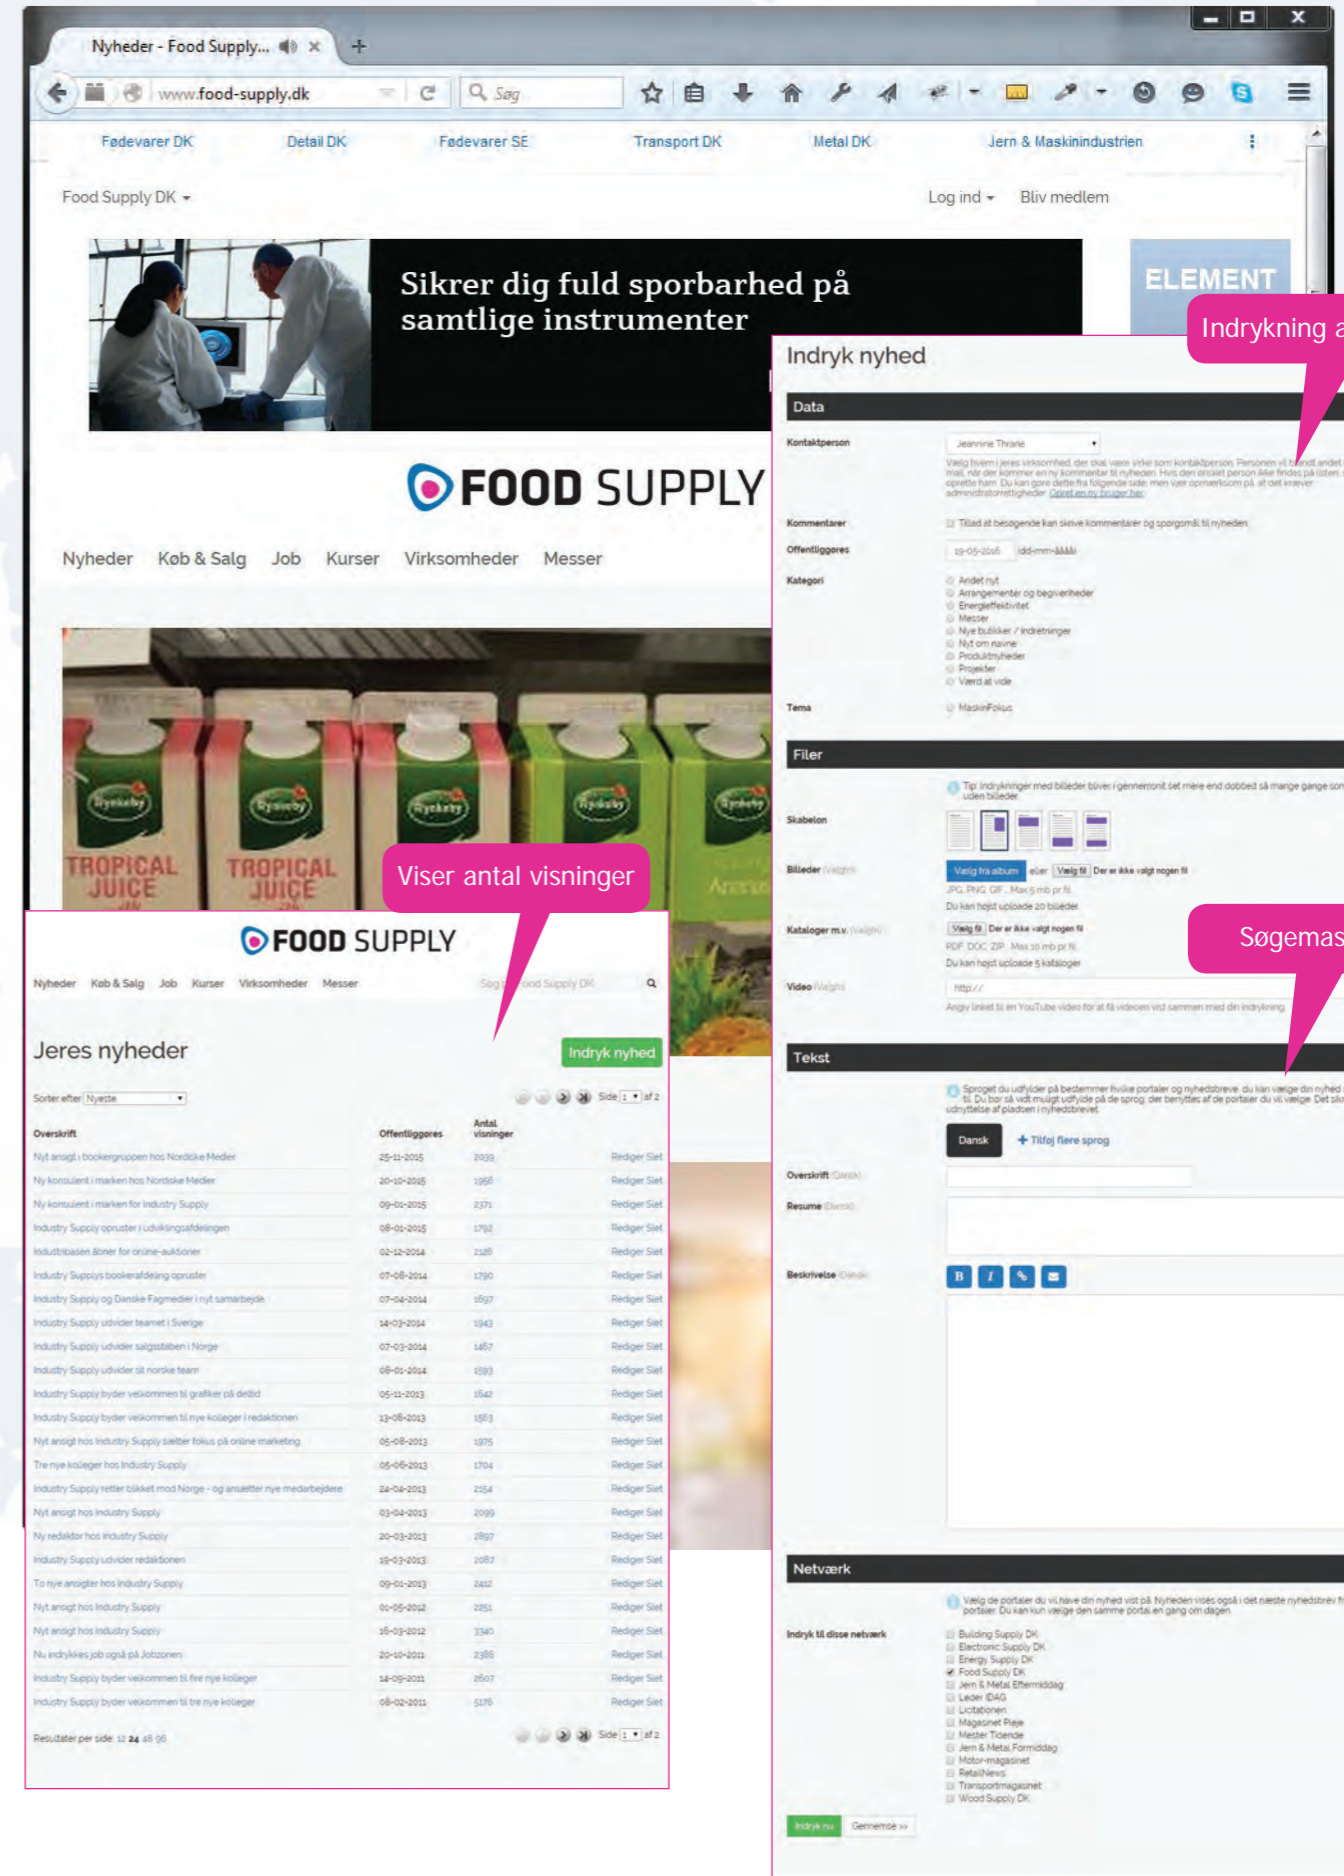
Nyheder - Food Supply...
www.food-supply.dk
Søg

Fødevarer DK Detail DK Fødevarer SE Transport DK Metal DK Jern & Maskinindustrien

Food Supply DK
Log ind Bliv medlem

Sikrer dig fuld sporbarhed på samtlige instrumenter

ELEMENT

FOOD SUPPLY

Nyheder Køb & Salg Job Kurser Virksomheder Messer

TROPICAL JUICE
TROPICAL JUICE

Indrykning a

Indryk nyhed

Data

Kontaktperson
Jeannine Thrane

Kommentarer
Tillad at besøgende kan skrive kommentarer og spørgsmål til nyheden

Offentliggøres
19-05-2016 (dd-mm-åååå)

Kategori
Andet nyt
Arrangementer og begivenheder
Energieffektivitet
Messer
Nye bukiker / indretninger
Nyt om navne
Produktnyheder
Projekter
Værd at vide

Tema
MaskinFokus

Filer

Skabelon

Billeder
Vælg fra album eller Vælg fil Der er ikke valgt nogen fil
JPG, PNG, GIF - Max 5 mb pr fil
Du kan højst uploade 20 billeder

Kataloger m.v.
Vælg fil Der er ikke valgt nogen fil
PDF, DOC, ZIP - Max 10 mb pr fil
Du kan højst uploade 5 kataloger

Video
http://

Søgemas

Tekst

Dansk + Tilføj flere sprog

Overskrift
Resume
Beskrivelse

Netværk

Indryk til disse netværk
Building Supply DK
Electronic Supply DK
Energy Supply DK
Food Supply DK
Jern & Metal Eftermiddag
Leder IDAG
Licitationen
Magasinet Pleje
Mester Tidende
Jern & Metal Formiddag
Motor-magasinet
RetailNews
Transportmagasinet
Wood Supply DK

Indryk nu Gennemse »

Viser antal visninger

FOOD SUPPLY

Nyheder Køb & Salg Job Kurser Virksomheder Messer
Søg på Food Supply DK

Jeres nyheder
Indryk nyhed

Sorter efter Nyeste
Side 1 af 2

| Overskrift | Offentliggøres | Antal visninger | |
|---|---|---|---|
| Nyt ansigt i bookergruppen hos Nordiske Medier | 25-11-2015 | 2039 | Rediger Slet |
| Ny konsulent i marken hos Nordiske Medier | 20-10-2015 | 1956 | Rediger Slet |
| Ny konsulent i marken for Industry Supply | 09-01-2015 | 2371 | Rediger Slet |
| Industry Supply opruster i udviklingsafdelingen | 08-01-2015 | 1792 | Rediger Slet |
| Industribasen åbner for online-auktioner | 02-12-2014 | 2126 | Rediger Slet |
| Industry Supplys bookerafdeling opruster | 07-08-2014 | 1790 | Rediger Slet |
| Industry Supply og Danske Fagmedier i nyt samarbejde | 07-04-2014 | 1697 | Rediger Slet |
| Industry Supply udvider teamet i Sverige | 14-03-2014 | 1943 | Rediger Slet |
| Industry Supply udvider salgsstaben i Norge | 07-03-2014 | 1467 | Rediger Slet |
| Industry Supply udvider sit norske team | 08-01-2014 | 1593 | Rediger Slet |
| Industry Supply byder velkommen til grafiker på deltid | 05-11-2013 | 1642 | Rediger Slet |
| Industry Supply byder velkommen til nye kolleger i redaktionen | 13-08-2013 | 1563 | Rediger Slet |
| Nyt ansigt hos Industry Supply sætter fokus på online marketing | 05-08-2013 | 1975 | Rediger Slet |
| Tre nye kolleger hos Industry Supply | 06-06-2013 | 1704 | Rediger Slet |
| Industry Supply retter blikket mod Norge - og ansætter nye medarbejdere | 24-04-2013 | 2154 | Rediger Slet |
| Nyt ansigt hos Industry Supply | 03-04-2013 | 2099 | Rediger Slet |
| Ny redaktør hos Industry Supply | 20-03-2013 | 2897 | Rediger Slet |
| Industry Supply udvider redaktionen | 19-03-2013 | 2087 | Rediger Slet |
| To nye ansigter hos Industry Supply | 09-01-2013 | 2412 | Rediger Slet |
| Nyt ansigt hos Industry Supply | 01-05-2012 | 2251 | Rediger Slet |
| Nyt ansigt hos Industry Supply | 16-03-2012 | 3340 | Rediger Slet |
| Nu indrykkes job også på Jobzonen | 20-10-2011 | 2388 | Rediger Slet |
| Industry Supply byder velkommen til fire nye kolleger | 14-09-2011 | 2607 | Rediger Slet |
| Industry Supply byder velkommen til tre nye kolleger | 08-02-2011 | 5176 | Rediger Slet |

Resultater per side 12 24 48 96
Side 1 af 2